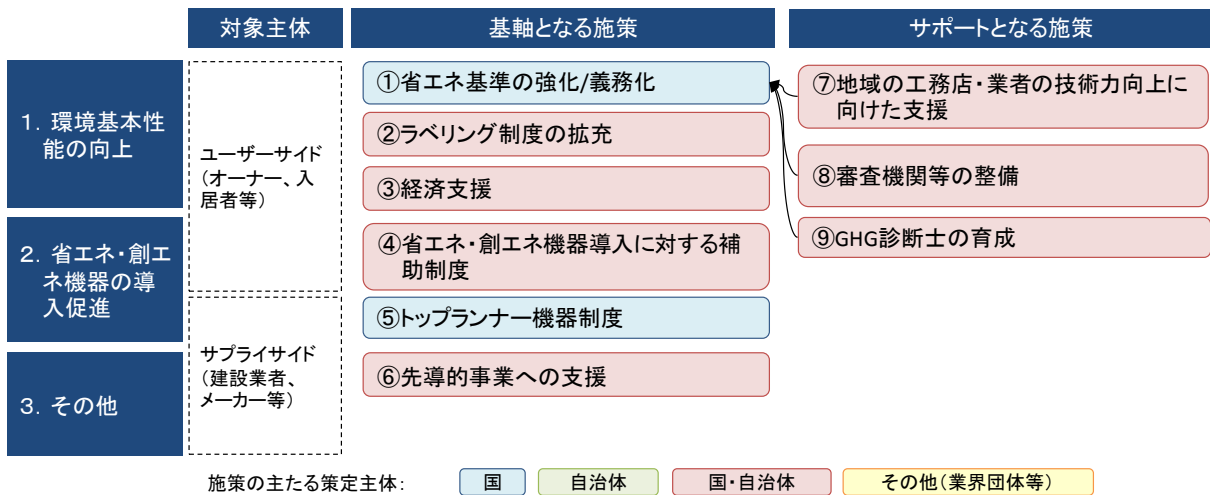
対象主体

基軸となる施策

サポートとなる施策

1. 環境基本性能の向上

2. 省エネ・創エネ機器の導入促進

3. その他

ユーザーサイド（オーナー、入居者等）

サプライサイド（建設業者、メーカー等）

①省エネ基準の強化/義務化

②ラベリング制度の拡充

③経済支援

④省エネ・創エネ機器導入に対する補助制度

⑤トップランナー機器制度

⑥先導的事業への支援

⑦地域の工務店・業者の技術力向上に向けた支援

⑧審査機関等の整備

⑨GHG診断士の育成

施策の主たる策定主体：

国

自治体

国・自治体

その他（業界団体等）